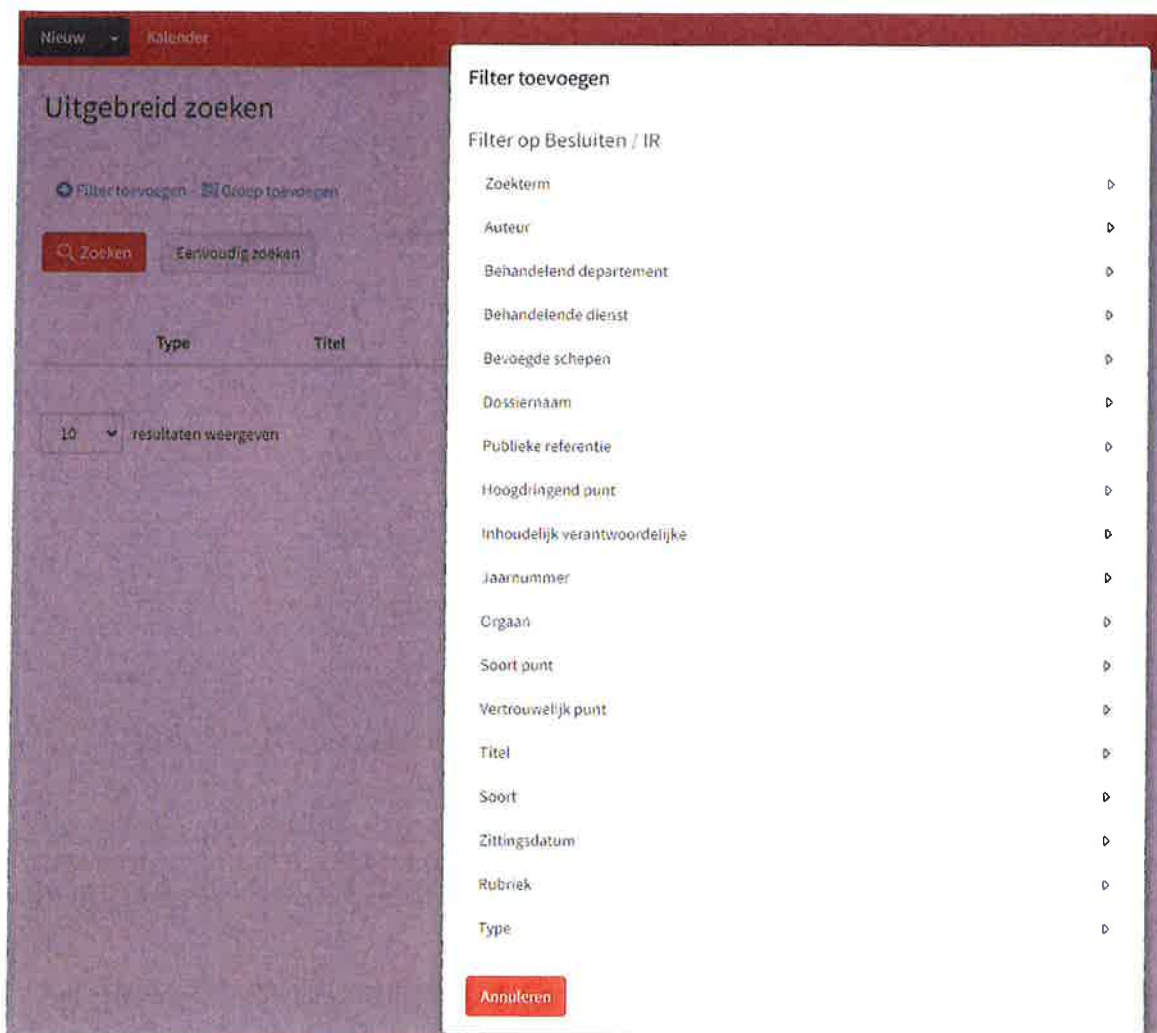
Nieuw
Kalender

Uitgebreid zoeken

Filter toevoegen · Groep toevoegen

Zoeken
Eenvoudig zoeken

| Type | Titel |
|---|---|

10 resultaten weergeven

Filter toevoegen

Filter op Besluiten / IR

Zoekterm
Auteur
Behandelend departement
Behandelende dienst
Bevoegde schepen
Dossiernaam
Publieke referentie
Hoogdringend punt
Inhoudelijk verantwoordelijke
Jaarnummer
Orgaan
Soort punt
Vertrouwelijk punt
Titel
Soort
Zittingsdatum
Rubriek
Type

Annuleren